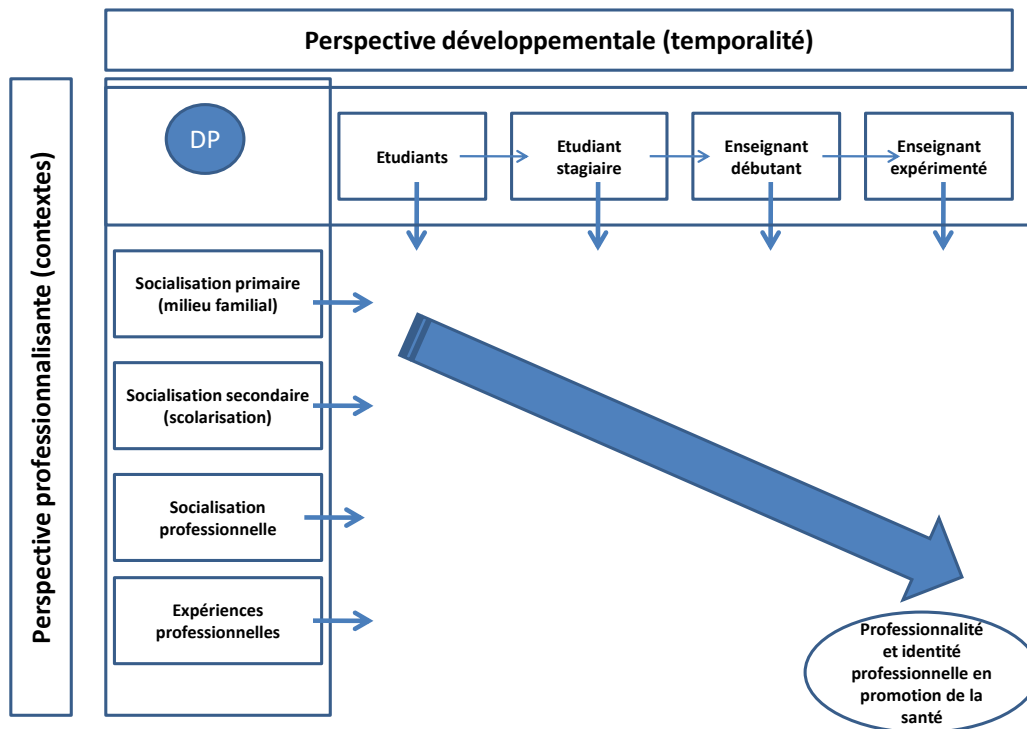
Perspective développementale (temporalité)

Perspective professionnalisante (contextes)

DP

Etudiants

Etudiant stagiaire

Enseignant débutant

Enseignant expérimenté

Socialisation primaire (milieu familial)

Socialisation secondaire (scolarisation)

Socialisation professionnelle

Expériences professionnelles

Professionnalité et identité professionnelle en promotion de la santé